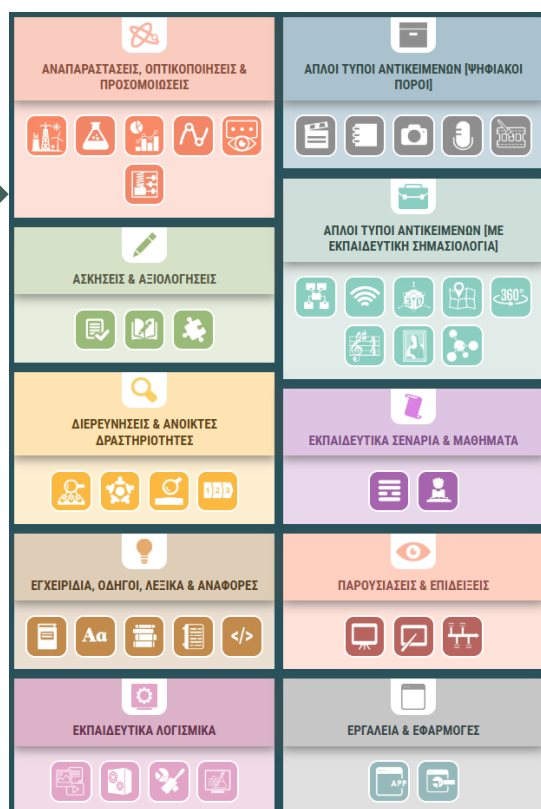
ΑΝΑΠΑΡΑΣΤΑΣΕΙΣ, ΟΠΤΙΚΟΠΟΙΗΣΕΙΣ & ΠΡΟΣΟΜΟΙΩΣΕΙΣ

ΑΣΚΗΣΕΙΣ & ΑΞΙΟΛΟΓΗΣΕΙΣ

ΔΙΕΡΕΥΝΗΣΕΙΣ & ΑΝΟΙΚΤΕΣ ΔΡΑΣΤΗΡΙΟΤΗΤΕΣ

ΕΓΧΕΙΡΙΔΙΑ, ΟΔΗΓΟΙ, ΛΕΞΙΚΑ & ΑΝΑΦΟΡΕΣ

Aα

</>

ΕΚΠΑΙΔΕΥΤΙΚΑ ΛΟΓΙΣΜΙΚΑ

ΑΠΛΟΙ ΤΥΠΟΙ ΑΝΤΙΚΕΙΜΕΝΩΝ [ΨΗΦΙΑΚΟΙ ΠΟΡΟΙ]

ΑΠΛΟΙ ΤΥΠΟΙ ΑΝΤΙΚΕΙΜΕΝΩΝ [ΜΕ ΕΚΠΑΙΔΕΥΤΙΚΗ ΣΗΜΑΣΙΟΛΟΓΙΑ]

3D

360°

ΕΚΠΑΙΔΕΥΤΙΚΑ ΣΕΝΑΡΙΑ & ΜΑΘΗΜΑΤΑ

ΠΑΡΟΥΣΙΑΣΕΙΣ & ΕΠΙΔΕΙΞΕΙΣ

ΕΡΓΑΛΕΙΑ & ΕΦΑΡΜΟΓΕΣ

APP